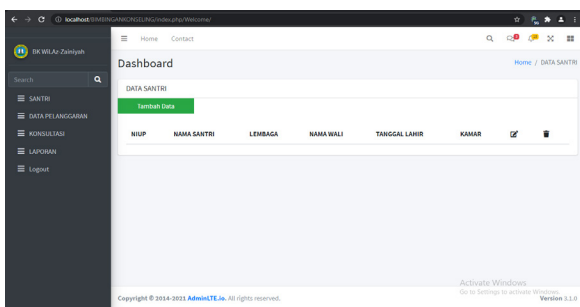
localhost/BIMBINGANKONSELING/index.php/Welcome/

BK WIL.Az-Zainiyah

Search

SANTRI

DATA PELANGGARAN

KONSULTASI

LAPORAN

Logout

Home Contact

Dashboard

Home / DATA SANTRI

DATA SANTRI

Tambah Data

| NIUP | NAMA SANTRI | LEMBAGA | NAMA WALI | TANGGAL LAHIR | KAMAR | | |
|---|---|---|---|---|---|---|---|

Activate Windows
Go to Settings to activate Windows.

Copyright © 2014-2021 AdminLTE.io. All rights reserved.

Version 3.1.0